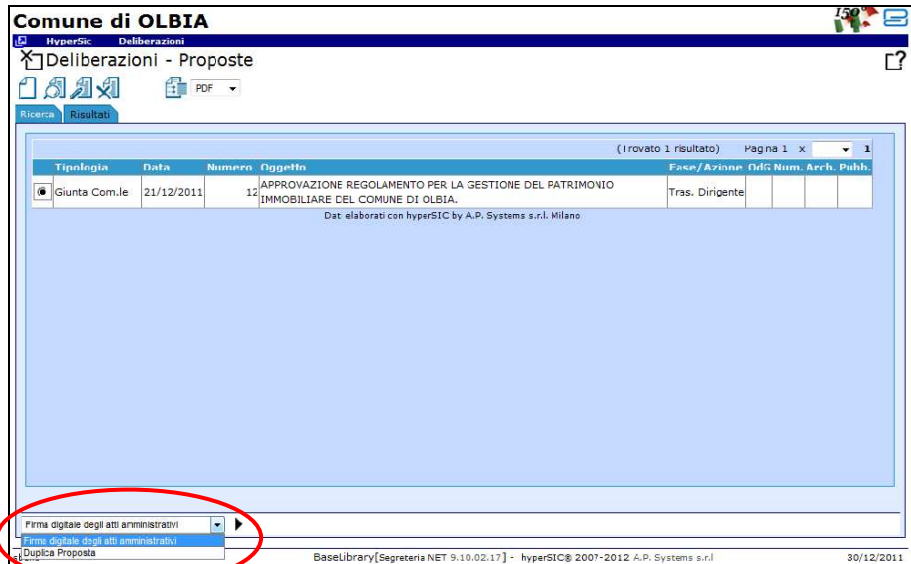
Comune di OLBIA

150°

HyperSic Deliberazioni

Deliberazioni - Proposte

PDF

Ricerca Risultati

(Trovato 1 risultato) Pagina 1 x 1

| Tipologia | Data | Numero | Oggetto | Fase/Azione | OdG | Num. | Arch. | Pubb. |
|---|---|---|---|---|---|---|---|---|
| Giunta Com.le | 21/12/2011 | 12 | APPROVAZIONE REGOLAMENTO PER LA GESTIONE DEL PATRIMONIO IMMOBILIARE DEL COMUNE DI OLBIA. | Tras. Dirigente | | | | |

Dati elaborati con hyperSIC by A.P. Systems s.r.l. Milano

Firma digitale degli atti amministrativi

Firma digitale degli atti amministrativi
Duplica Proposta

BaseLibrary[Segreteria NET 9.10.02.17] - hyperSIC® 2007-2012 A.P. Systems s.r.l 30/12/2011